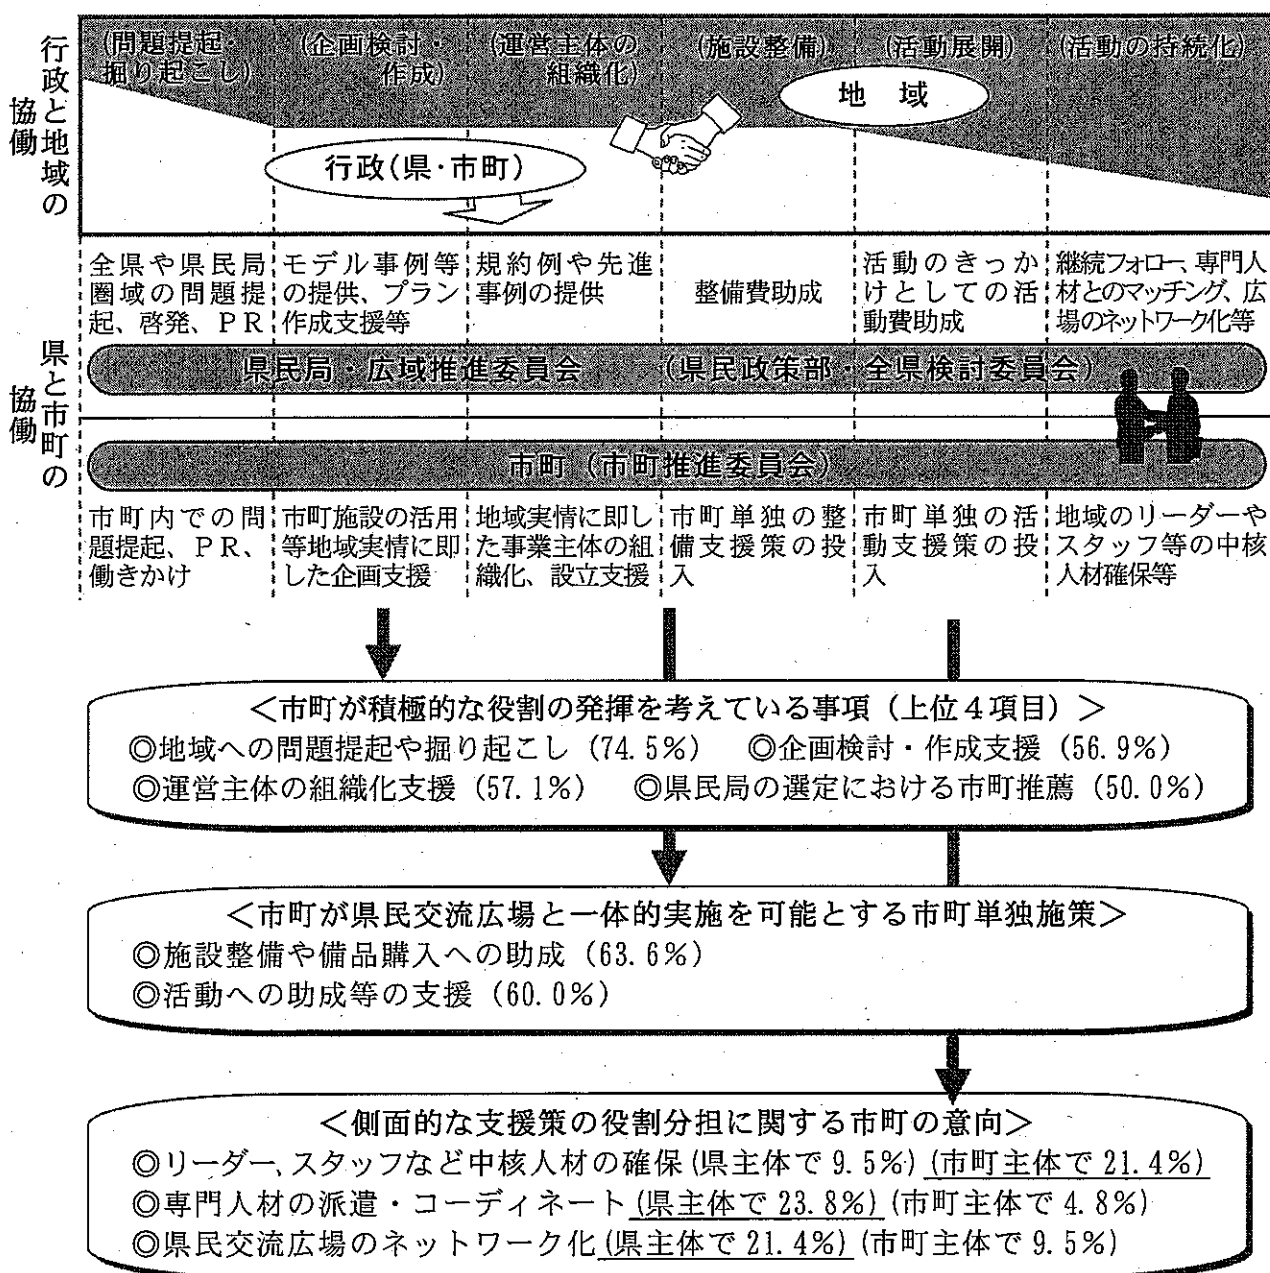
行政と地域の協働

(問題提起・掘り起こし) (企画検討・作成) (運営主体の組織化) (施設整備) (活動展開) (活動の持続化)

地域

行政(県・市町)

| 全県や県民局圏域の問題提起、啓発、PR | モデル事例等の提供、プラン作成支援等 | 規約例や先進事例の提供 | 整備費助成 | 活動のきっかけとしての活動費助成 | 継続フォロー、専門人材とのマッチング、広場のネットワーク化等 |
|---|---|---|---|---|---|

県と市町の協働

県民局・広域推進委員会 (県民政策部・全県検討委員会)

市町(市町推進委員会)

| 市町内での問題提起、PR、働きかけ | 市町施設の活用等地域実情に即した企画支援 | 地域実情に即した事業主体の組織化、設立支援 | 市町単独の整備支援策の投入 | 市町単独の活動支援策の投入 | 地域のリーダーやスタッフ等の中核人材確保等 |
|---|---|---|---|---|---|

<市町が積極的な役割の発揮を考えている事項(上位4項目)>
◎地域への問題提起や掘り起こし(74.5%) ◎企画検討・作成支援(56.9%)
◎運営主体の組織化支援(57.1%) ◎県民局の選定における市町推薦(50.0%)

<市町が県民交流広場と一体的実施を可能とする市町単独施策>
◎施設整備や備品購入への助成(63.6%)
◎活動への助成等の支援(60.0%)

<側面的な支援策の役割分担に関する市町の意向>
◎リーダー、スタッフなど中核人材の確保(県主体で9.5%)(市町主体で21.4%)
◎専門人材の派遣・コーディネート(県主体で23.8%)(市町主体で4.8%)
◎県民交流広場のネットワーク化(県主体で21.4%)(市町主体で9.5%)